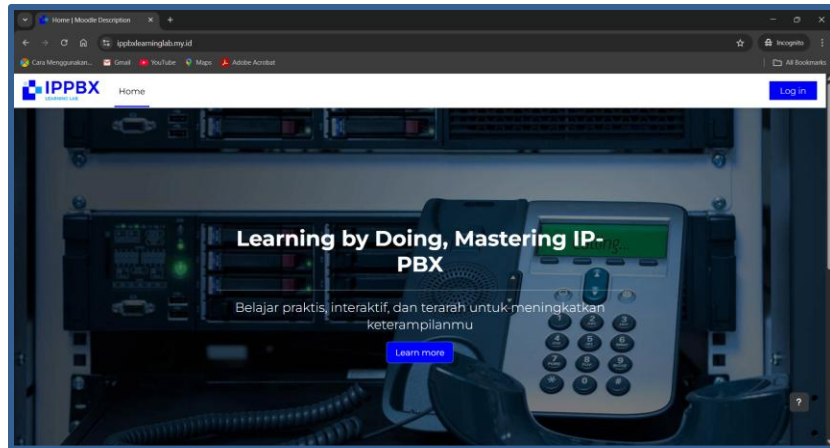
Home | Moodle Description

ippbxlearninglab.my.id

Incognito

Cara Menggunakan... Gmail YouTube Maps Adobe Acrobat

All Bookmarks

IPPBX
LEARNING LAB

Home

Log in

Learning by Doing, Mastering IP-PBX

Belajar praktis, interaktif, dan terarah untuk meningkatkan keterampilanmu

Learn more

?